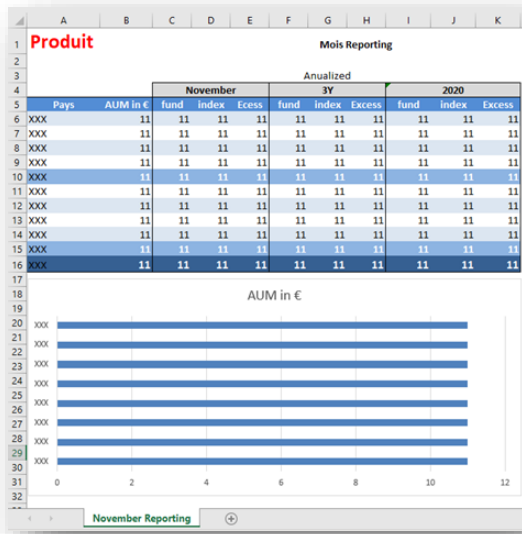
|  | A | B | C | D | E | F | G | H | I | J | K |
|---|---|---|---|---|---|---|---|---|---|---|---|
| 1 | Produit |  |  |  |  |  | Mois Reporting |  |  |  |  |
| 2 |  |  |  |  |  |  |  |  |  |  |  |
| 3 |  |  |  |  |  |  | Anualized |  |  |  |  |
| 4 |  |  | November |  |  | 3Y |  |  | 2020 |  |  |
| 5 | Pays | AUM in € | fund | index | Ecess | fund | index | Excess | fund | index | Excess |
| 6 | XXX | 11 | 11 | 11 | 11 | 11 | 11 | 11 | 11 | 11 | 11 |
| 7 | XXX | 11 | 11 | 11 | 11 | 11 | 11 | 11 | 11 | 11 | 11 |
| 8 | XXX | 11 | 11 | 11 | 11 | 11 | 11 | 11 | 11 | 11 | 11 |
| 9 | XXX | 11 | 11 | 11 | 11 | 11 | 11 | 11 | 11 | 11 | 11 |
| 10 | XXX | 11 | 11 | 11 | 11 | 11 | 11 | 11 | 11 | 11 | 11 |
| 11 | XXX | 11 | 11 | 11 | 11 | 11 | 11 | 11 | 11 | 11 | 11 |
| 12 | XXX | 11 | 11 | 11 | 11 | 11 | 11 | 11 | 11 | 11 | 11 |
| 13 | XXX | 11 | 11 | 11 | 11 | 11 | 11 | 11 | 11 | 11 | 11 |
| 14 | XXX | 11 | 11 | 11 | 11 | 11 | 11 | 11 | 11 | 11 | 11 |
| 15 | XXX | 11 | 11 | 11 | 11 | 11 | 11 | 11 | 11 | 11 | 11 |
| 16 | XXX | 11 | 11 | 11 | 11 | 11 | 11 | 11 | 11 | 11 | 11 |

17 18 19 20 21 22 23 24 25 26 27 28 29 30 31 32

AUM in €

XXX
XXX
XXX
XXX
XXX
XXX
XXX
XXX
XXX

0 2 4 6 8 10 12

November Reporting